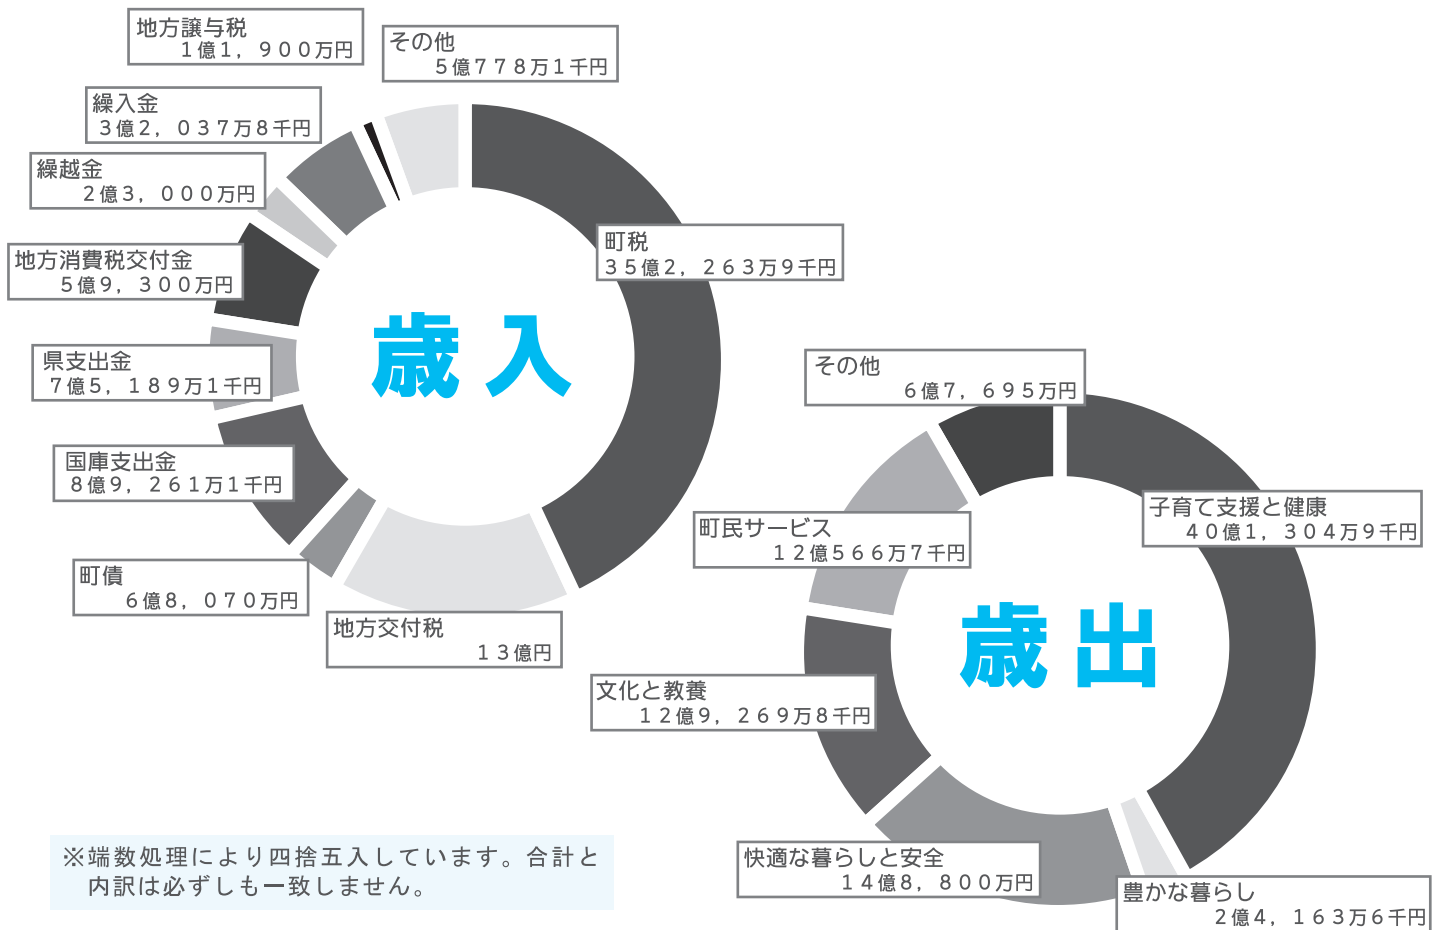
地方譲与税
１億１，９００万円

その他
５億７７８万１千円

繰入金
３億２，０３７万８千円

繰越金
２億３，０００万円

地方消費税交付金
５億９，３００万円

町税
３５億２，２６３万９千円

歳入

県支出金
７億５，１８９万１千円

国庫支出金
８億９，２６１万１千円

町債
６億８，０７０万円

地方交付税
１３億円

その他
６億７，６９５万円

子育て支援と健康
４０億１，３０４万９千円

町民サービス
１２億５６６万７千円

歳出

文化と教養
１２億９，２６９万８千円

快適な暮らしと安全
１４億８，８００万円

豊かな暮らし
２億４，１６３万６千円

※端数処理により四捨五入しています。合計と内訳は必ずしも一致しません。